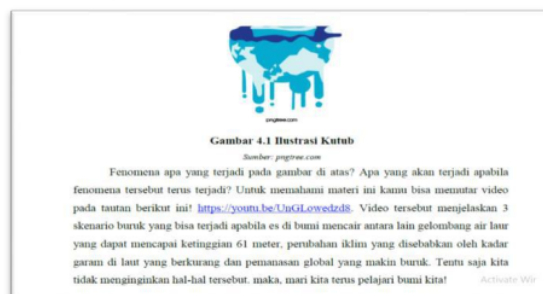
pngtree.com

Gambar 4.1 Ilustrasi Kutub

Sumber: pngtree.com

Fenomena apa yang terjadi pada gambar di atas? Apa yang akan terjadi apabila fenomena tersebut terus terjadi? Untuk memahami materi ini kamu bisa memutar video pada tautan berikut ini! https://youtu.be/UnGLowedzd8. Video tersebut menjelaskan 3 skenario buruk yang bisa terjadi apabila es di bumi mencair antara lain gelombang air laur yang dapat mencapai ketinggian 61 meter, perubahan iklim yang disebabkan oleh kadar garam di laut yang berkurang dan pemanasan global yang makin buruk. Tentu saja kita tidak menginginkan hal-hal tersebut. maka, mari kita terus pelajari bumi kita!

Activate Wir